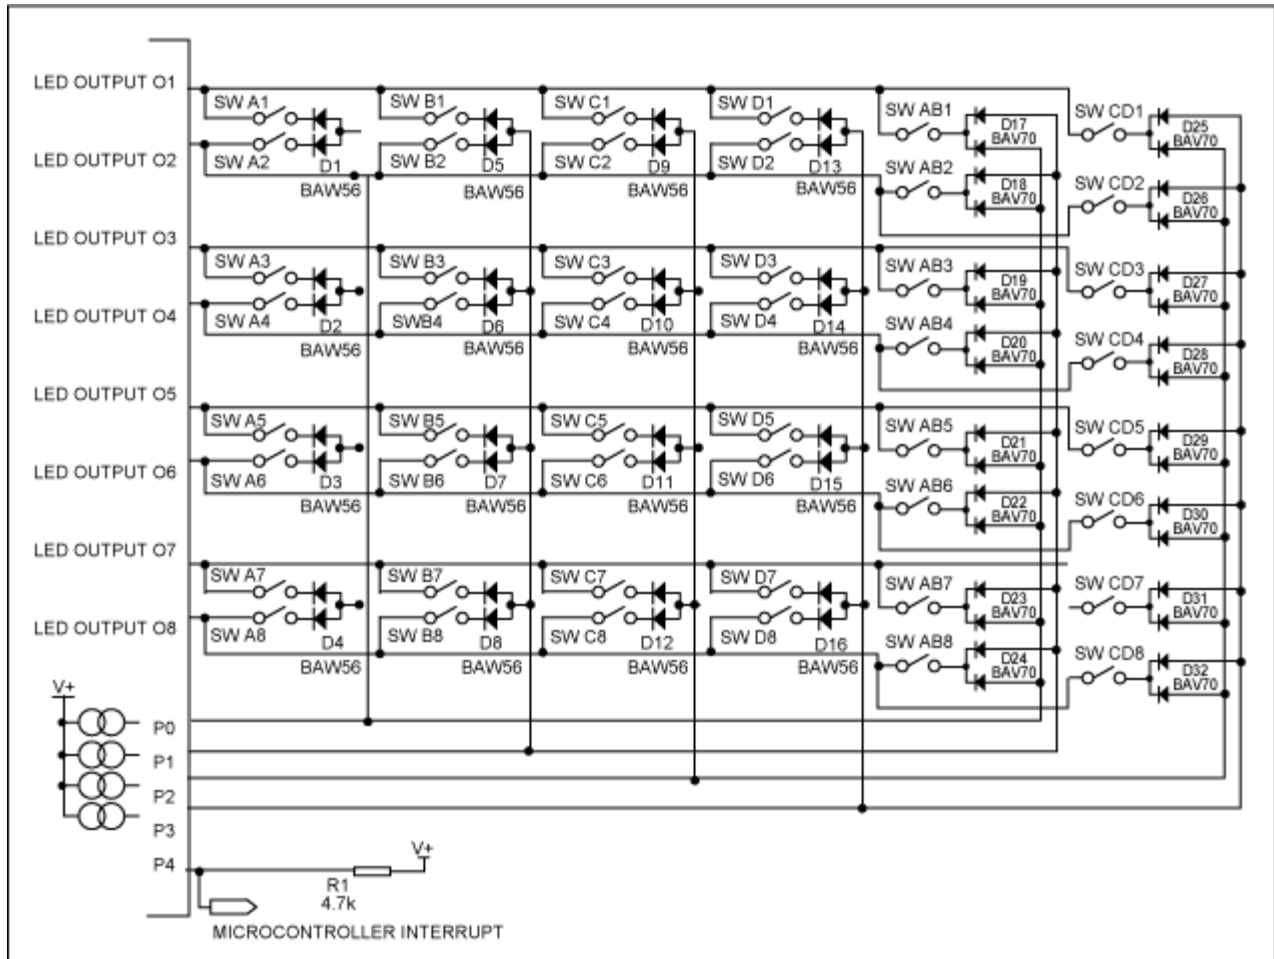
LED OUTPUT O1
LED OUTPUT O2
LED OUTPUT O3
LED OUTPUT O4
LED OUTPUT O5
LED OUTPUT O6
LED OUTPUT O7
LED OUTPUT O8

SW A1
SW A2
D1
BAW56
SW B1
SW B2
D5
BAW56
SW C1
SW C2
D9
BAW56
SW D1
SW D2
D13
BAW56
SW AB1
D17
BAV70
SW AB2
D18
BAV70
SW CD1
D25
BAV70
SW CD2
D26
BAV70

SW A3
SW A4
D2
BAW56
SW B3
SWB4
D6
BAW56
SW C3
SW C4
D10
BAW56
SW D3
SW D4
D14
BAW56
SW AB3
D19
BAV70
SW AB4
D20
BAV70
SW CD3
D27
BAV70
SW CD4
D28
BAV70

SW A5
SW A6
D3
BAW56
SW B5
SW B6
D7
BAW56
SW C5
SW C6
D11
BAW56
SW D5
SW D6
D15
BAW56
SW AB5
D21
BAV70
SW AB6
D22
BAV70
SW CD5
D29
BAV70
SW CD6
D30
BAV70

SW A7
SW A8
D4
BAW56
SW B7
SW B8
D8
BAW56
SW C7
SW C8
D12
BAW56
SW D7
SW D8
D16
BAW56
SW AB7
D23
BAV70
SW AB8
D24
BAV70
SW CD7
D31
BAV70
SW CD8
D32
BAV70

V+
P0
P1
P2
P3
P4
R1
4.7k
V+
MICROCONTROLLER INTERRUPT